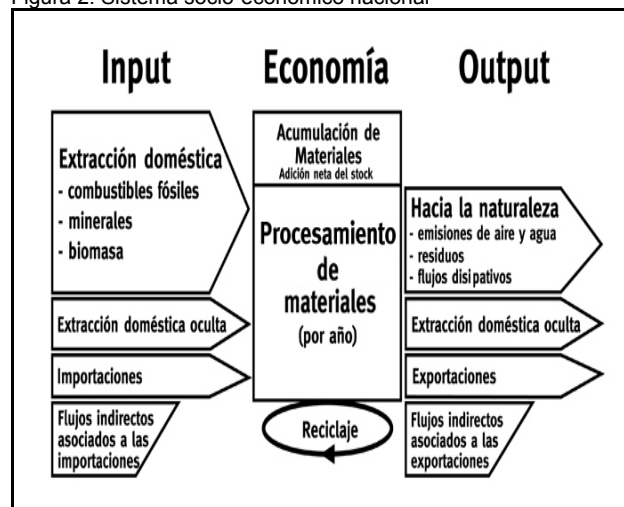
Figura 2. Sistema socio-económico nacional

Input

Economía

Output

Extracción doméstica
- combustibles fósiles
- minerales
- biomasa

Extracción doméstica oculta

Importaciones

Flujos indirectos asociados a las importaciones

Acumulación de Materiales
Adición neta del stock

Procesamiento de materiales
(por año)

Reciclaje

Hacia la naturaleza
- emisiones de aire y agua
- residuos
- flujos disipativos

Extracción doméstica oculta

Exportaciones

Flujos indirectos asociados a las exportaciones